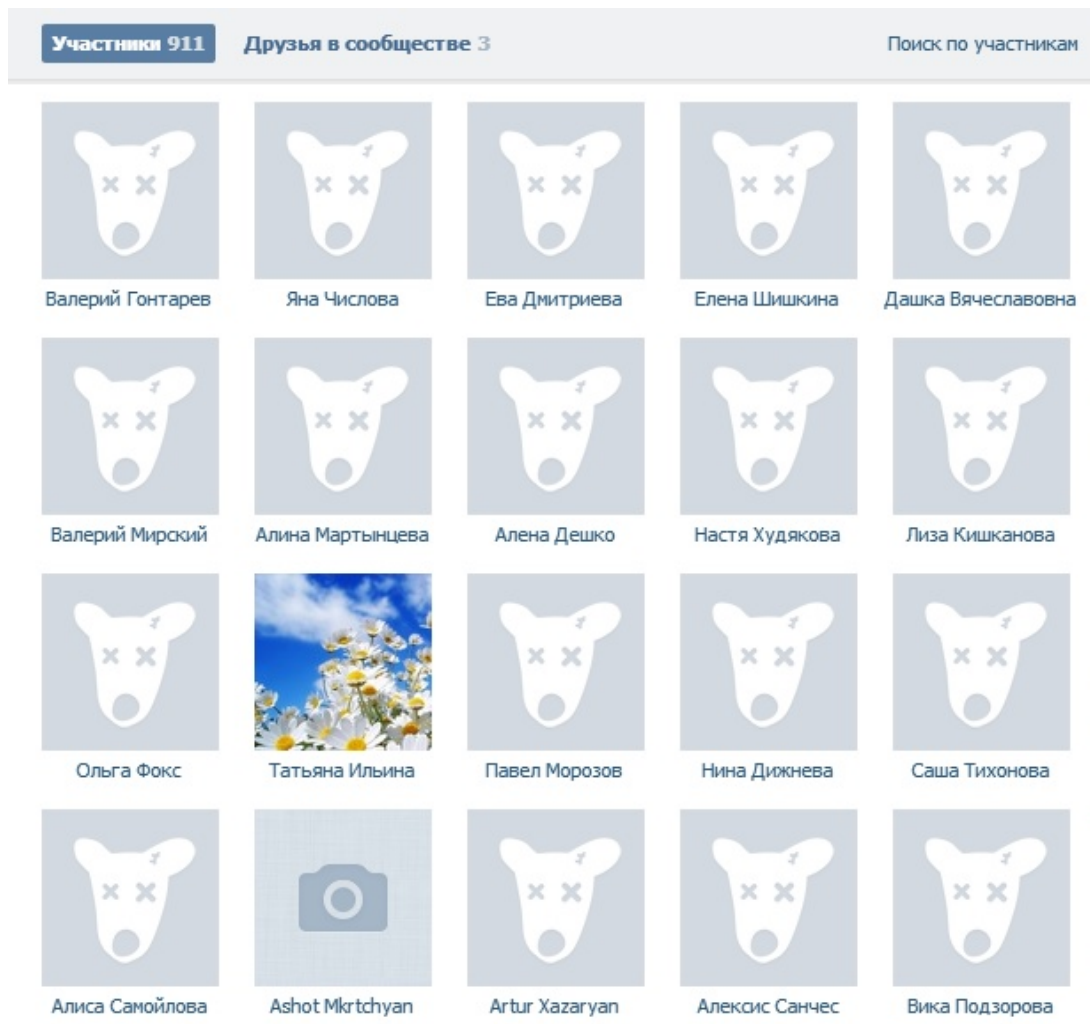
Участники 911 Друзья в сообществе 3 Поиск по участникам

Валерий Гонтарев
Яна Числова
Ева Дмитриева
Елена Шишкина
Дашка Вячеславовна

Валерий Мирский
Алина Мартынцева
Алена Дешко
Настя Худякова
Лиза Кишканова

Ольга Фокс
Татьяна Ильина
Павел Морозов
Нина Дижнева
Саша Тихонова

Алиса Самойлова
Ashot Mkrtchyan
Artur Xazaryan
Алексис Санчес
Вика Подзорова